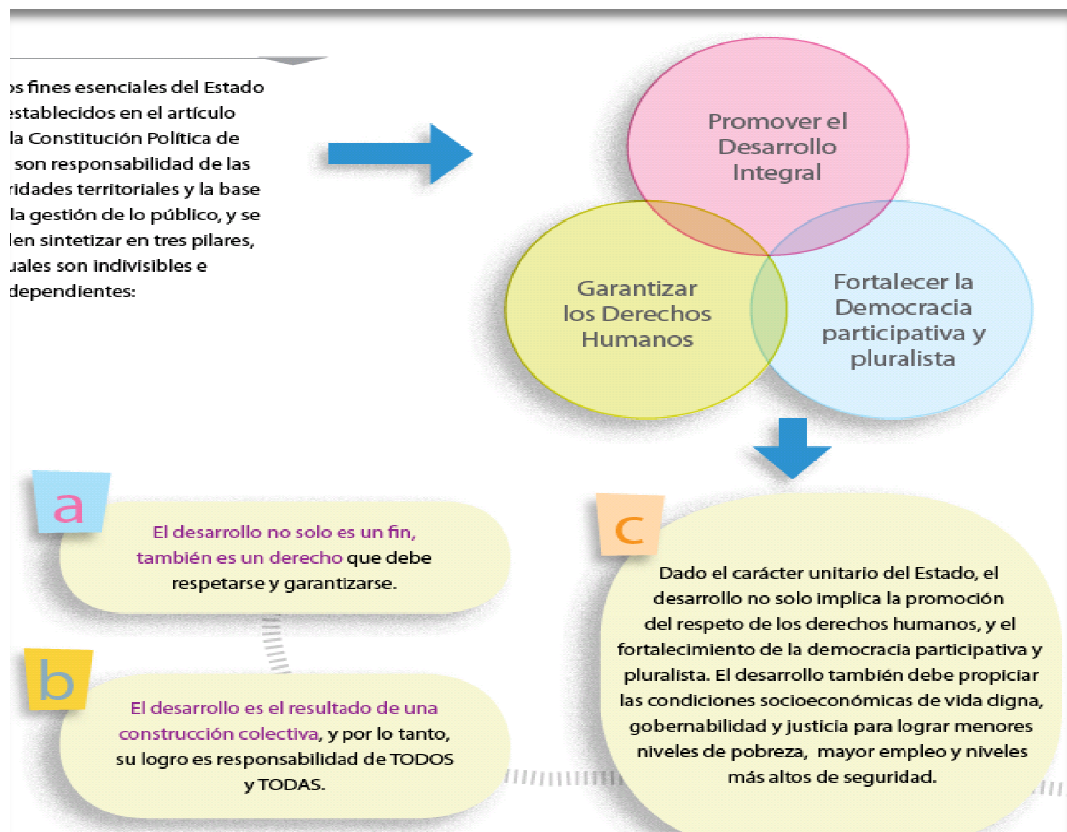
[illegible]os fines esenciales del Estado establecidos en el artículo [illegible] la Constitución Política de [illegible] son responsabilidad de las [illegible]ridades territoriales y la base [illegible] la gestión de lo público, y se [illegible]len sintetizar en tres pilares, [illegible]uales son indivisibles e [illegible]dependientes:

Promover el Desarrollo Integral

Garantizar los Derechos Humanos

Fortalecer la Democracia participativa y pluralista

a

El desarrollo no solo es un fin, también es un derecho que debe respetarse y garantizarse.

b

El desarrollo es el resultado de una construcción colectiva, y por lo tanto, su logro es responsabilidad de TODOS y TODAS.

c

Dado el carácter unitario del Estado, el desarrollo no solo implica la promoción del respeto de los derechos humanos, y el fortalecimiento de la democracia participativa y pluralista. El desarrollo también debe propiciar las condiciones socioeconómicas de vida digna, gobernabilidad y justicia para lograr menores niveles de pobreza, mayor empleo y niveles más altos de seguridad.